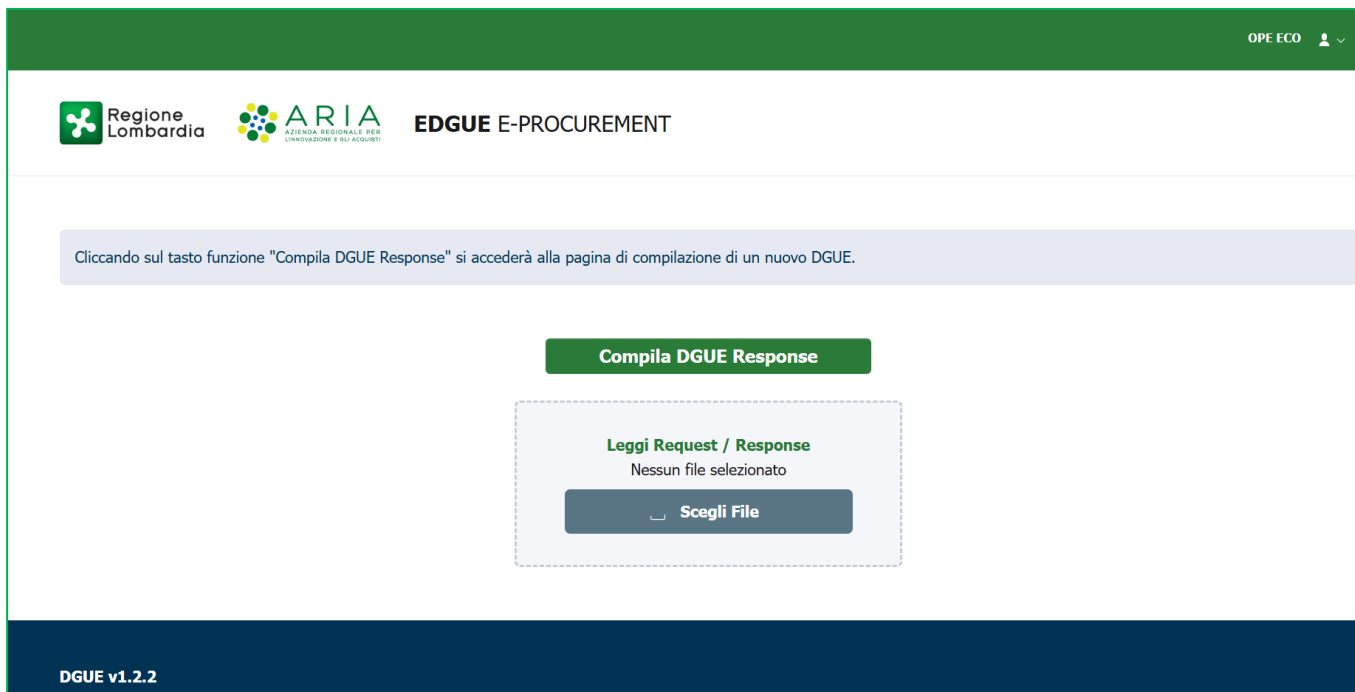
OPE ECO

Regione Lombardia

ARIA
AZIENDA REGIONALE PER L'INNOVAZIONE E GLI ACQUISTI

EDGUE E-PROCUREMENT

Cliccando sul tasto funzione "Compila DGUE Response" si accederà alla pagina di compilazione di un nuovo DGUE.

Compila DGUE Response

Leggi Request / Response
Nessun file selezionato
Scegli File

DGUE v1.2.2